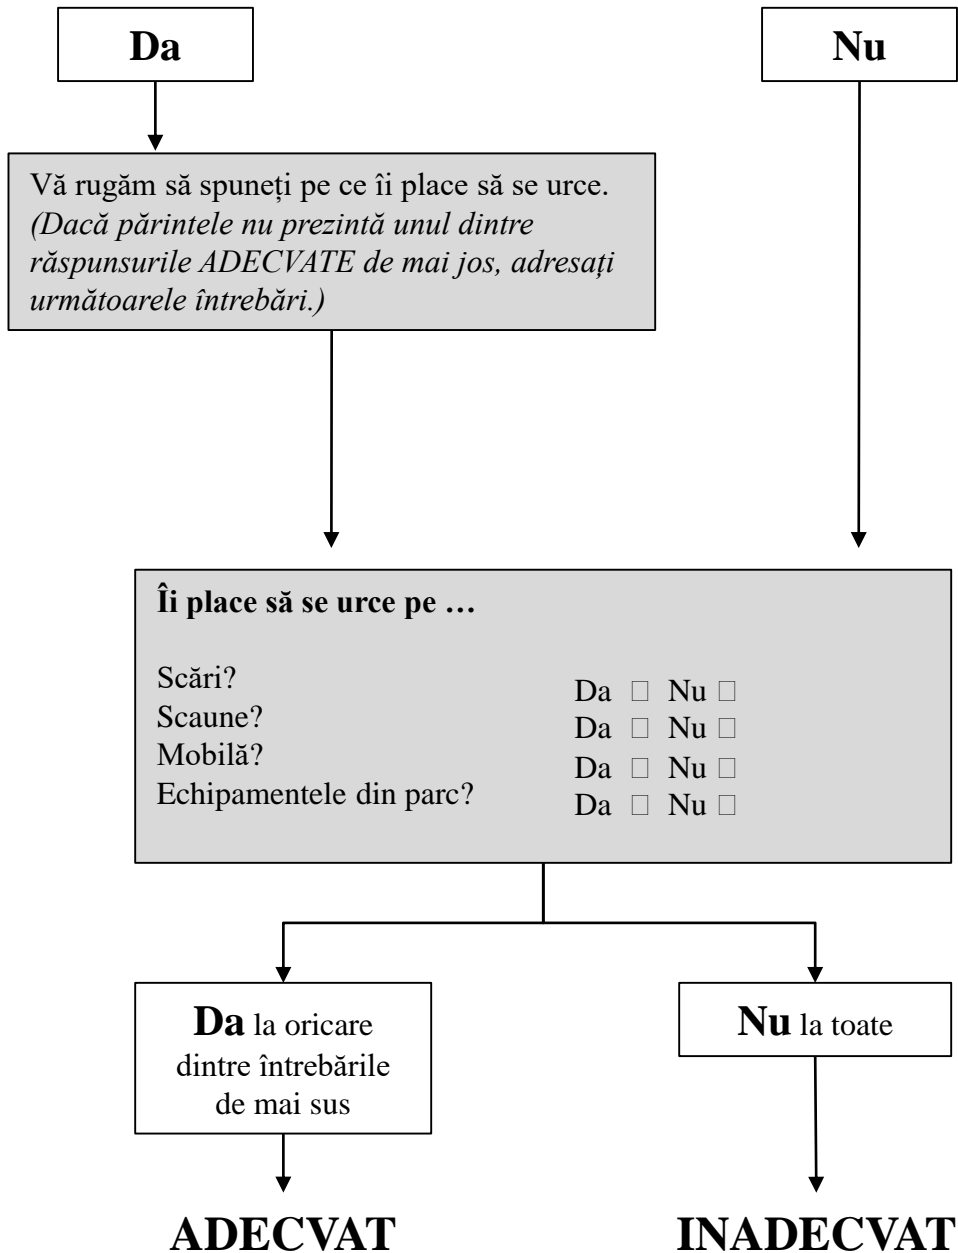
Da

Nu

Vă rugăm să spuneți pe ce îi place să se urce. *(Dacă părintele nu prezintă unul dintre răspunsurile ADECVATE de mai jos, adresați următoarele întrebări.)*

**Îi place să se urce pe …**

Scări? Da □ Nu □
Scaune? Da □ Nu □
Mobilă? Da □ Nu □
Echipamentele din parc? Da □ Nu □

**Da** la oricare dintre întrebările de mai sus

**Nu** la toate

ADECVAT

INADECVAT